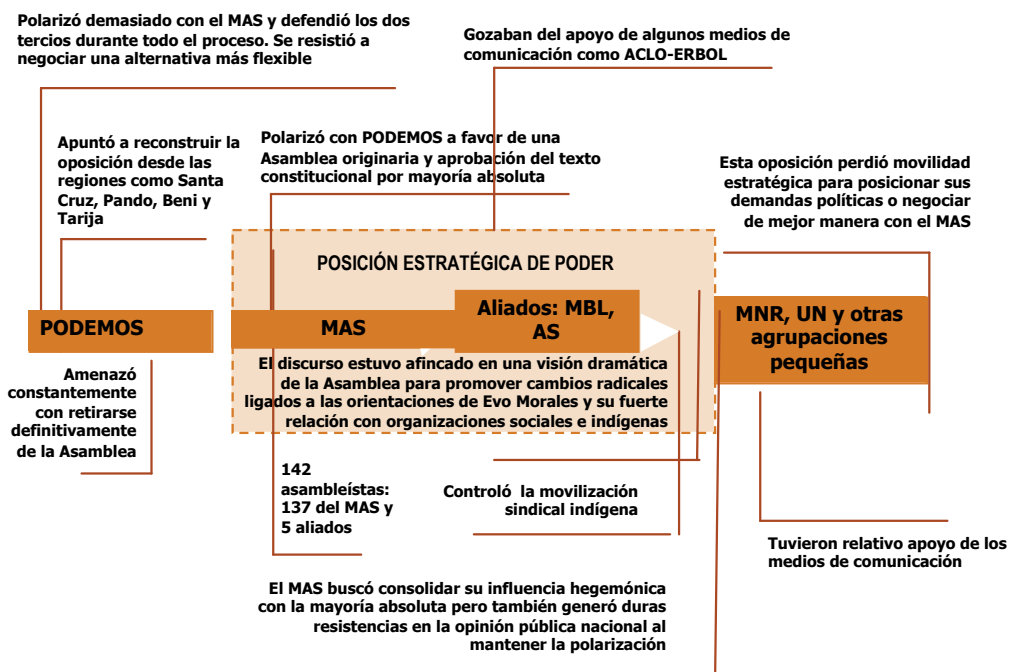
Polarizó demasiado con el MAS y defendió los dos tercios durante todo el proceso. Se resistió a negociar una alternativa más flexible

Gozaban del apoyo de algunos medios de comunicación como ACLO-ERBOL

Apuntó a reconstruir la oposición desde las regiones como Santa Cruz, Pando, Beni y Tarija

Polarizó con PODEMOS a favor de una Asamblea originaria y aprobación del texto constitucional por mayoría absoluta

Esta oposición perdió movilidad estratégica para posicionar sus demandas políticas o negociar de mejor manera con el MAS

POSICIÓN ESTRATÉGICA DE PODER

PODEMOS

MAS

Aliados: MBL, AS

MNR, UN y otras agrupaciones pequeñas

Amenazó constantemente con retirarse definitivamente de la Asamblea

El discurso estuvo afincado en una visión dramática de la Asamblea para promover cambios radicales ligados a las orientaciones de Evo Morales y su fuerte relación con organizaciones sociales e indígenas

142 asambleístas: 137 del MAS y 5 aliados

Controló la movilización sindical indígena

Tuvieron relativo apoyo de los medios de comunicación

El MAS buscó consolidar su influencia hegemónica con la mayoría absoluta pero también generó duras resistencias en la opinión pública nacional al mantener la polarización